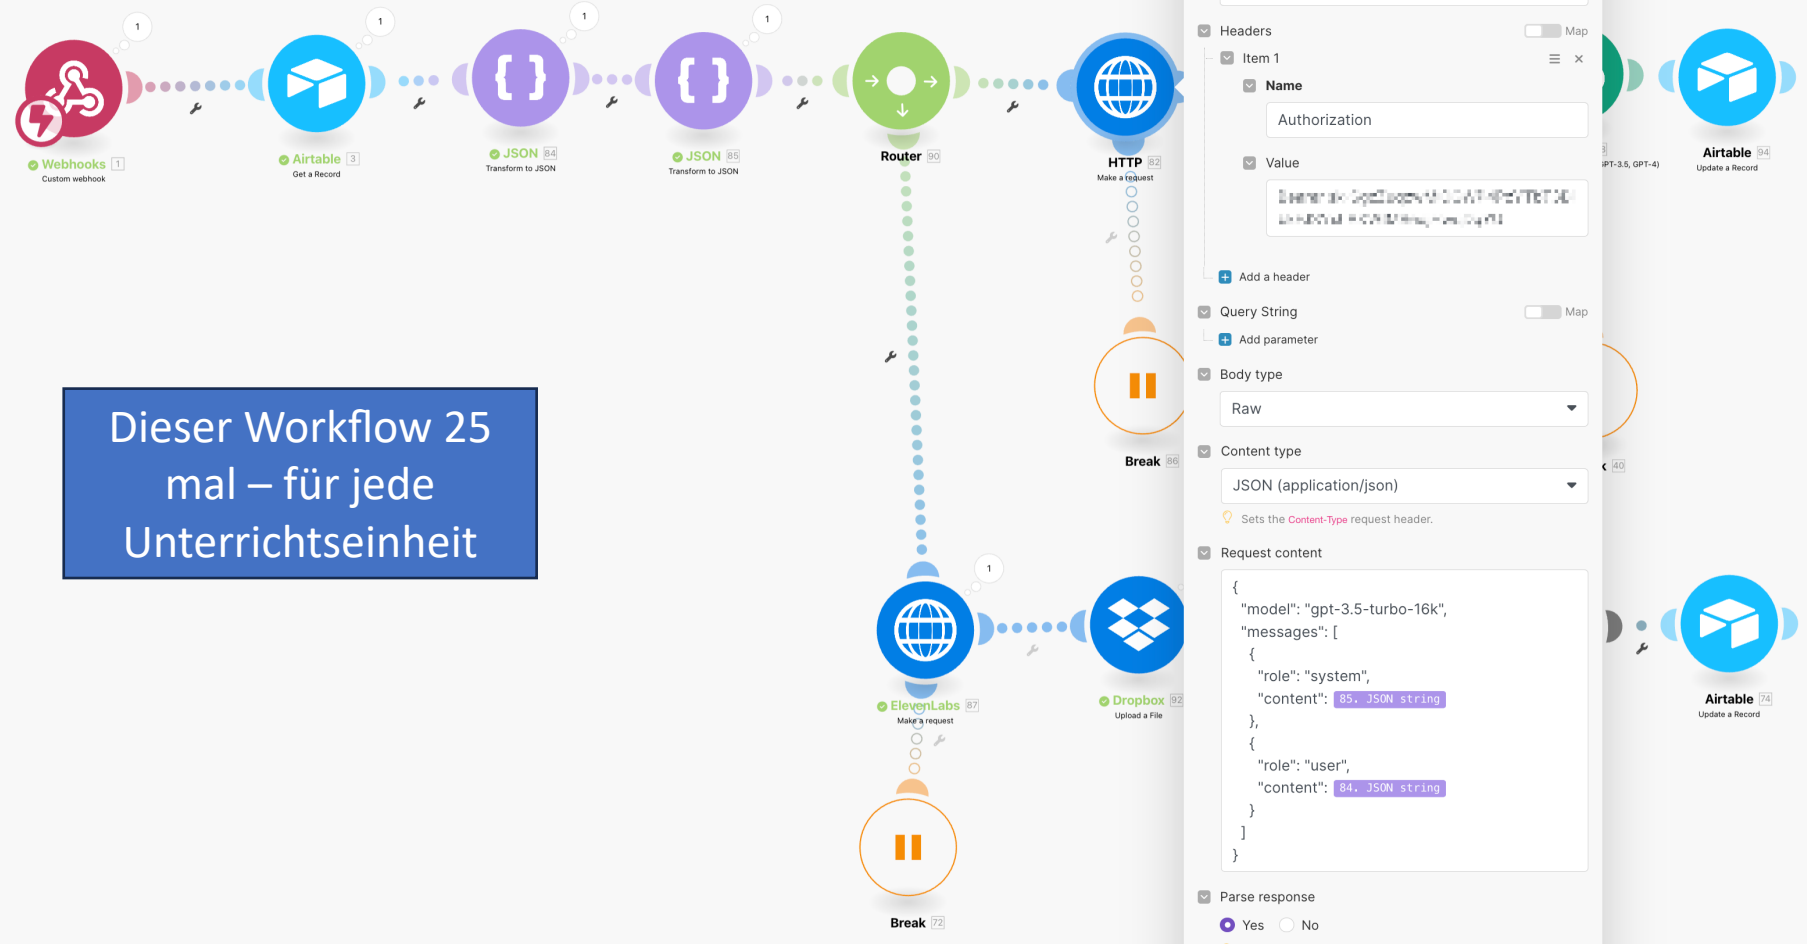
1

1

1

1

Webhooks 1
Custom webhook

Airtable 3
Get a Record

JSON 84
Transform to JSON

JSON 85
Transform to JSON

Router 90

HTTP 82
Make a request

Break 86

Dieser Workflow 25 mal – für jede Unterrichtseinheit

1

ElevenLabs 87
Make a request

Dropbox 92
Upload a File

Break 72

Headers
Map

Item 1

Name

Authorization

Value

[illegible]

Add a header

Query String
Map

Add parameter

Body type

Raw

Content type

JSON (application/json)

Sets the Content-Type request header.

Request content

{
"model": "gpt-3.5-turbo-16k",
"messages": [
{
"role": "system",
"content": 85. JSON string
},
{
"role": "user",
"content": 84. JSON string
}
]
}

Parse response

Yes No

GPT-3.5, GPT-4)

Airtable 94
Update a Record

40

Airtable 74
Update a Record